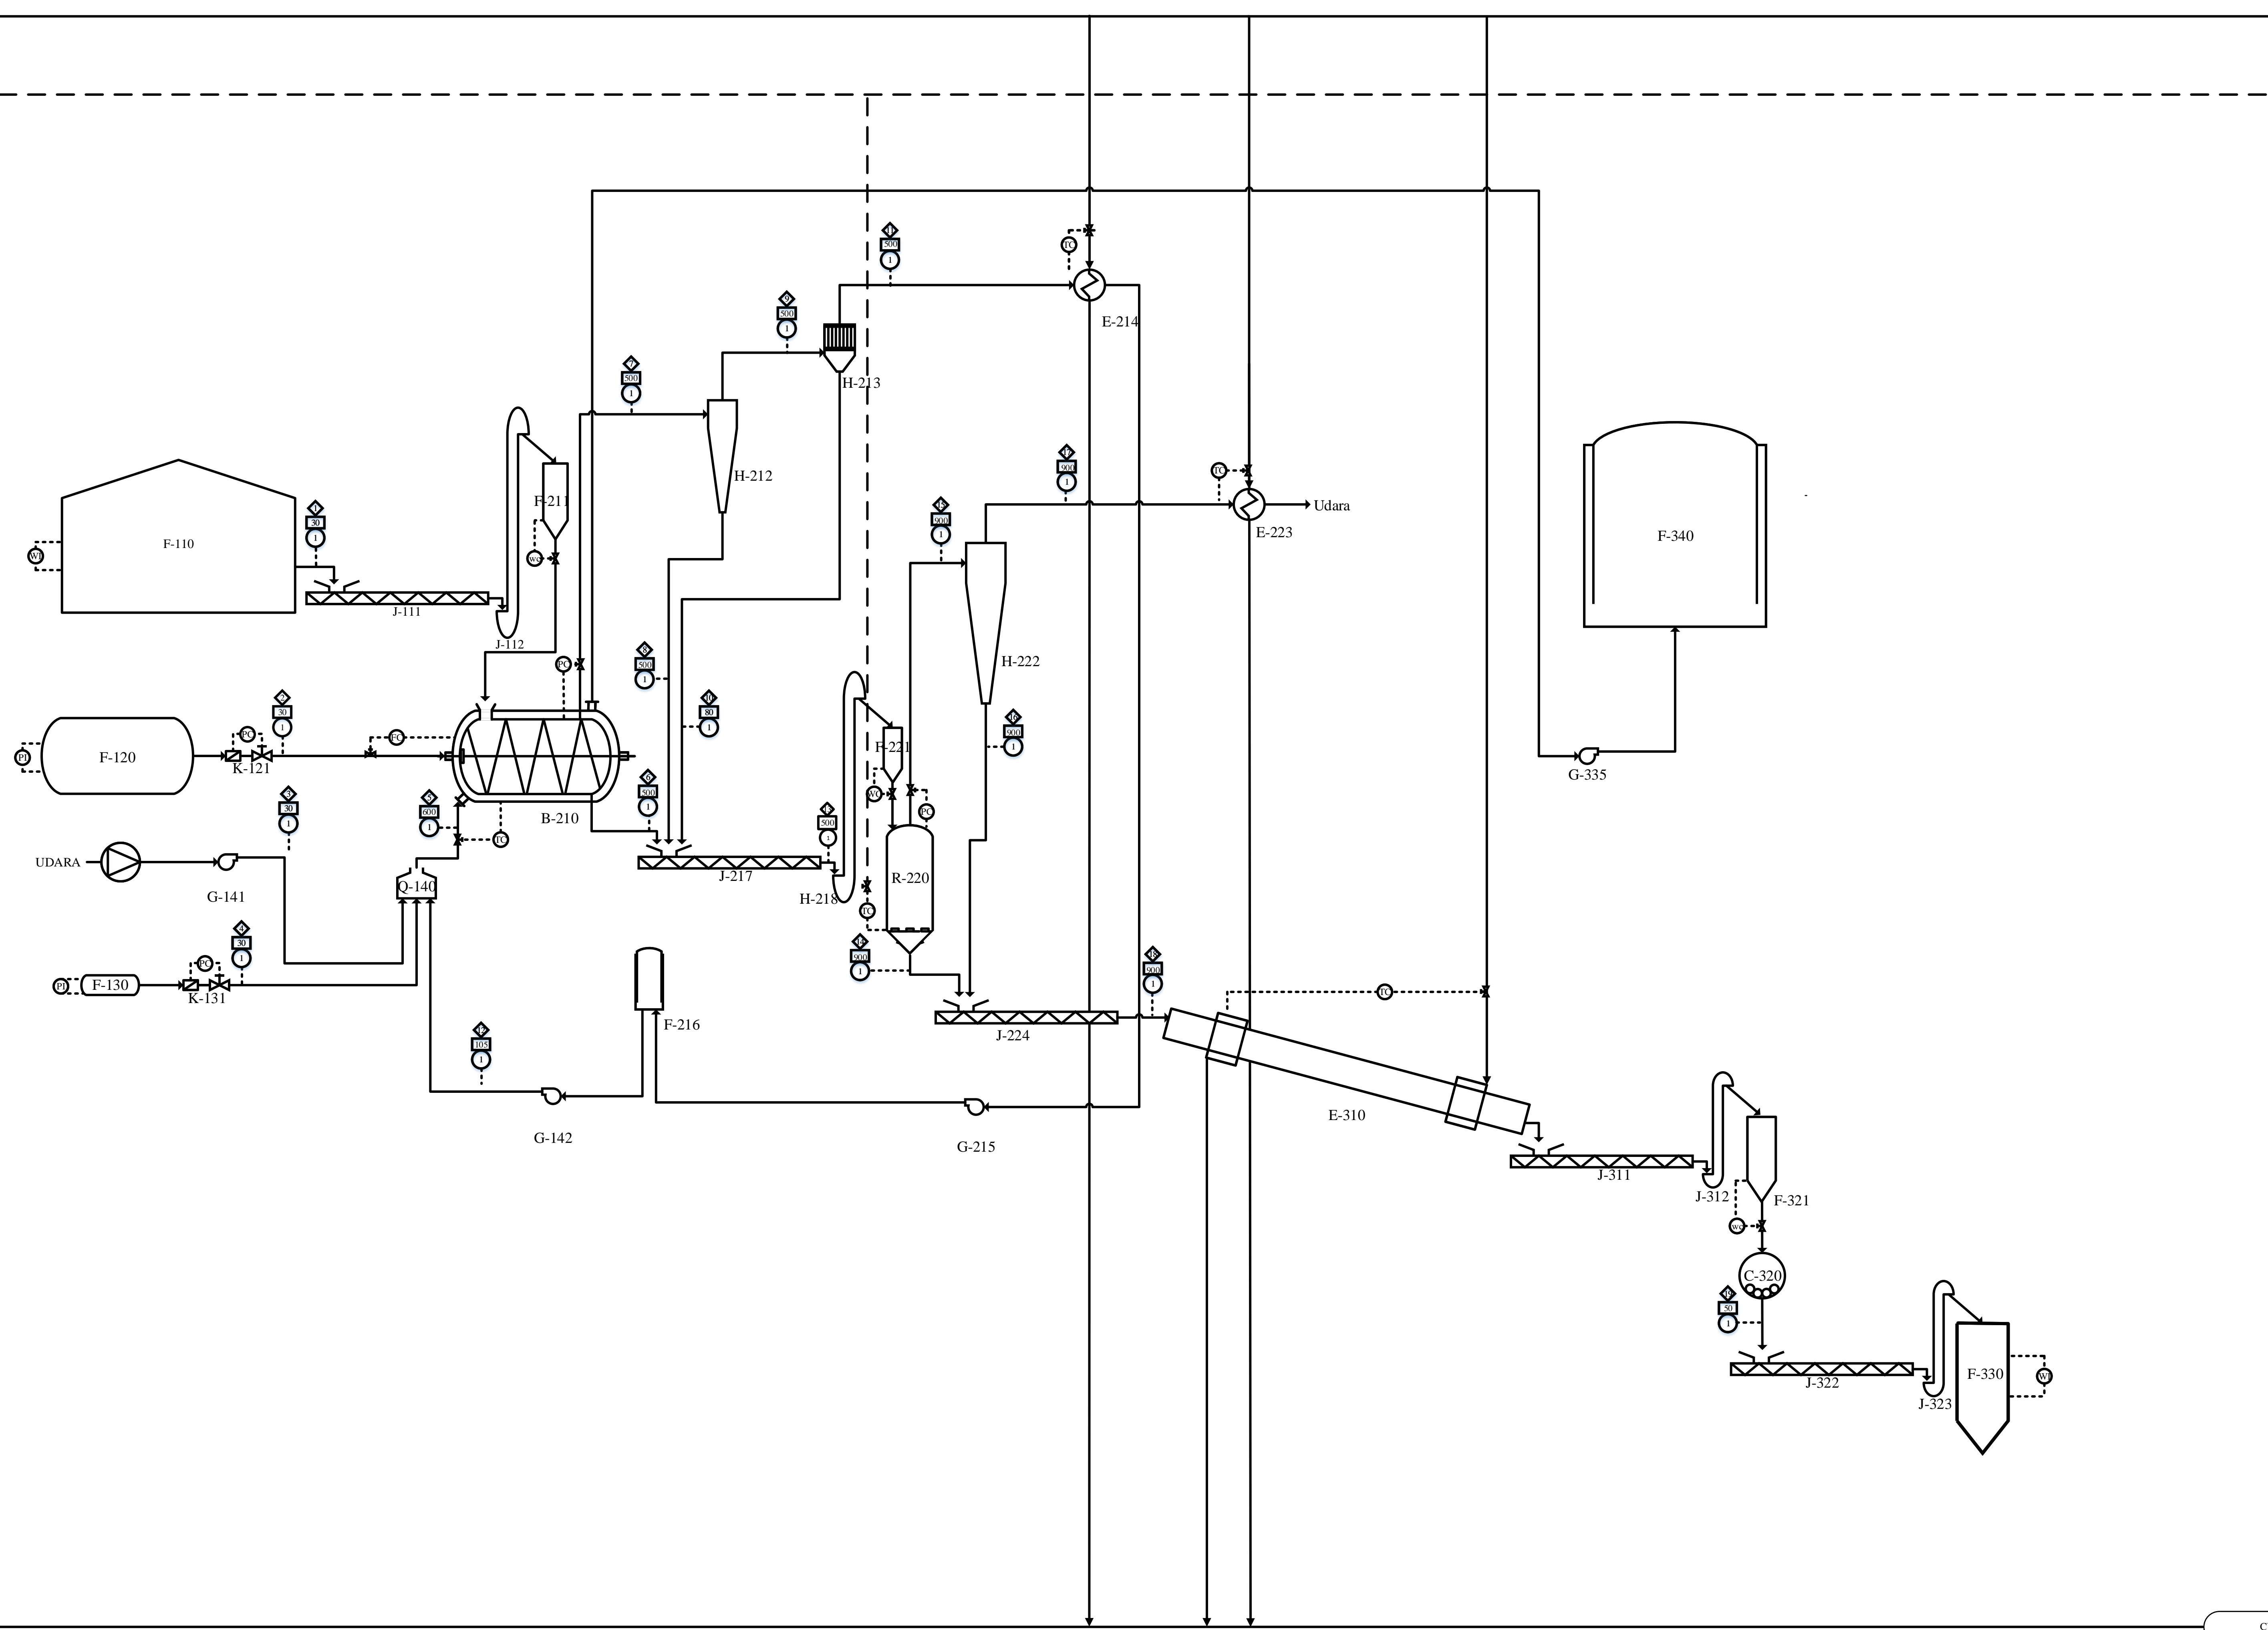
F-110
WI
1
30
1
J-111
J-112
F-211
WC
H-212
7
500
1
9
500
1
H-213
11
500
1
TC
E-214
12
900
1
TC
E-223
Udara
F-340
13
900
1
H-222
F-120
PI
PC
K-121
2
30
1
FC
PC
B-210
8
500
1
10
80
1
F-221
WC
PC
R-220
16
900
1
G-335
3
30
1
5
600
1
TC
6
500
1
4
500
1
UDARA
G-141
Q-140
J-217
H-218
TC
4
30
1
F-130
PI
PC
K-131
14
900
1
J-224
18
900
1
TC
F-216
17
105
1
G-142
G-215
E-310
J-311
J-312
F-321
WC
C-320
19
50
1
J-322
J-323
F-330
WI